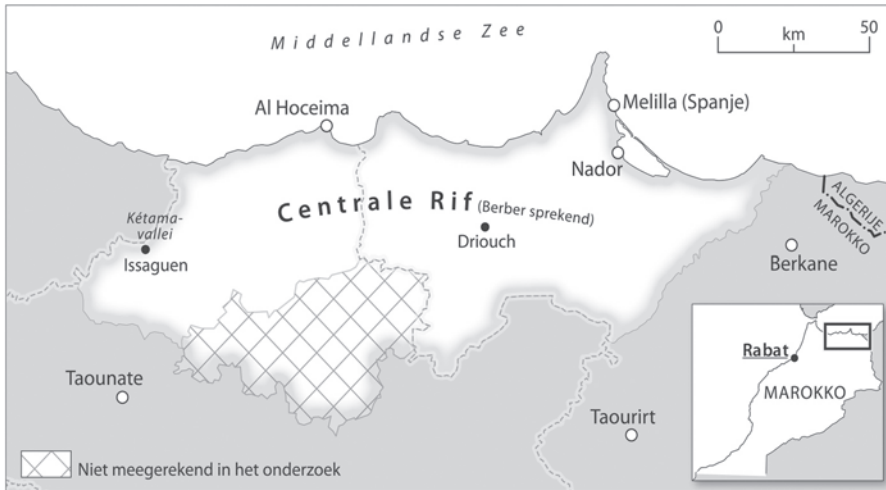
Middellandse Zee

0 km 50

Al Hoceima

Melilla (Spanje)

Nador

Centrale Rif (Berber sprekend)

Kétama-vallei

Issaguen

Driouch

ALGERIJE
MAROKKO

Berkane

Taounate

Taourirt

Rabat

MAROKKO

Niet meegerekend in het onderzoek